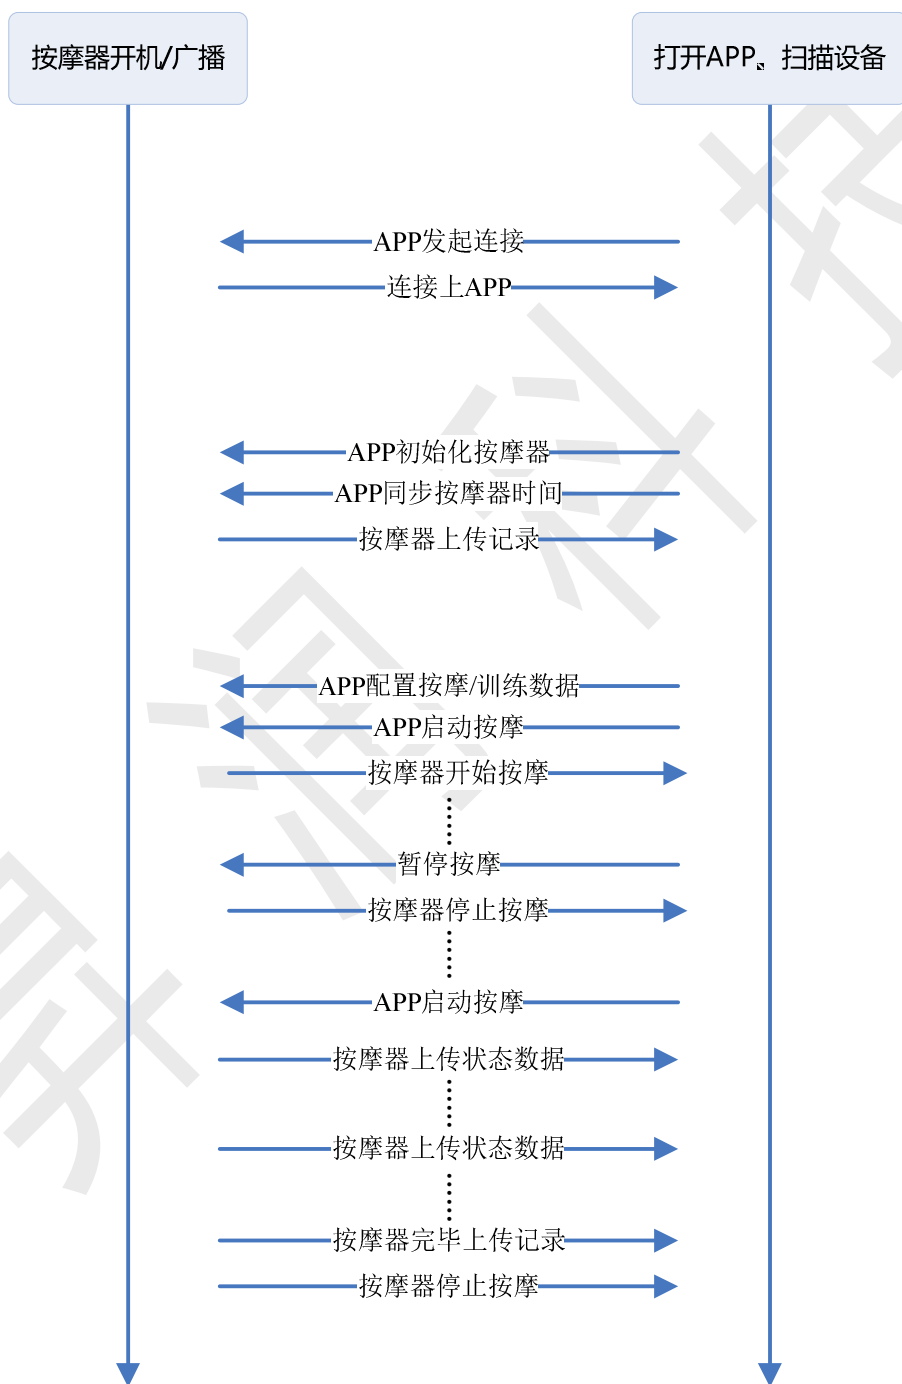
按摩器开机/广播

打开APP、扫描设备

APP发起连接

连接上APP

APP初始化按摩器

APP同步按摩器时间

按摩器上传记录

APP配置按摩/训练数据

APP启动按摩

按摩器开始按摩

暂停按摩

按摩器停止按摩

APP启动按摩

按摩器上传状态数据

按摩器上传状态数据

按摩器完毕上传记录

按摩器停止按摩